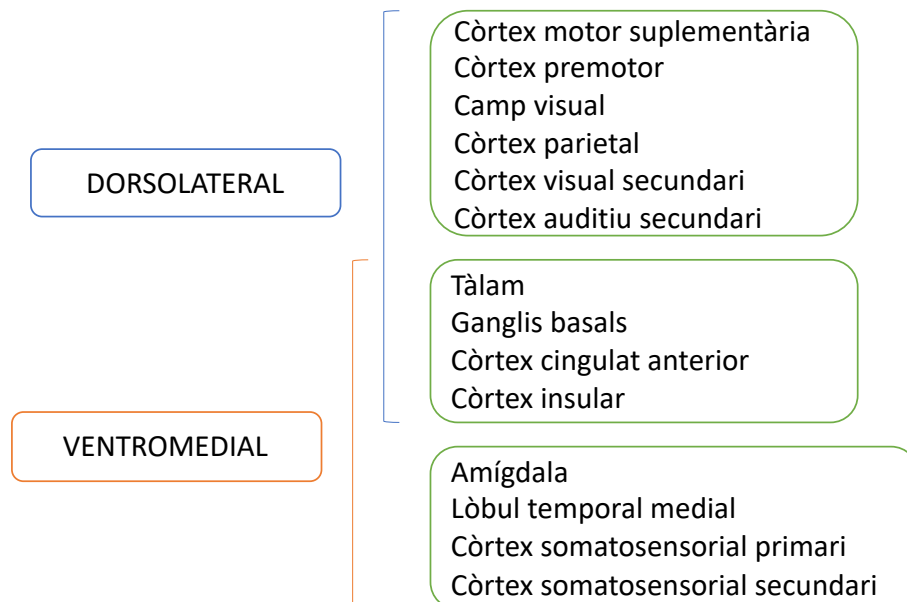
DORSOLATERAL

VENTROMEDIAL

Còrtex motor suplementària
Còrtex premotor
Camp visual
Còrtex parietal
Còrtex visual secundari
Còrtex auditiu secundari

Tàlam
Ganglis basals
Còrtex cingulat anterior
Còrtex insular

Amígdala
Lòbul temporal medial
Còrtex somatosensorial primari
Còrtex somatosensorial secundari